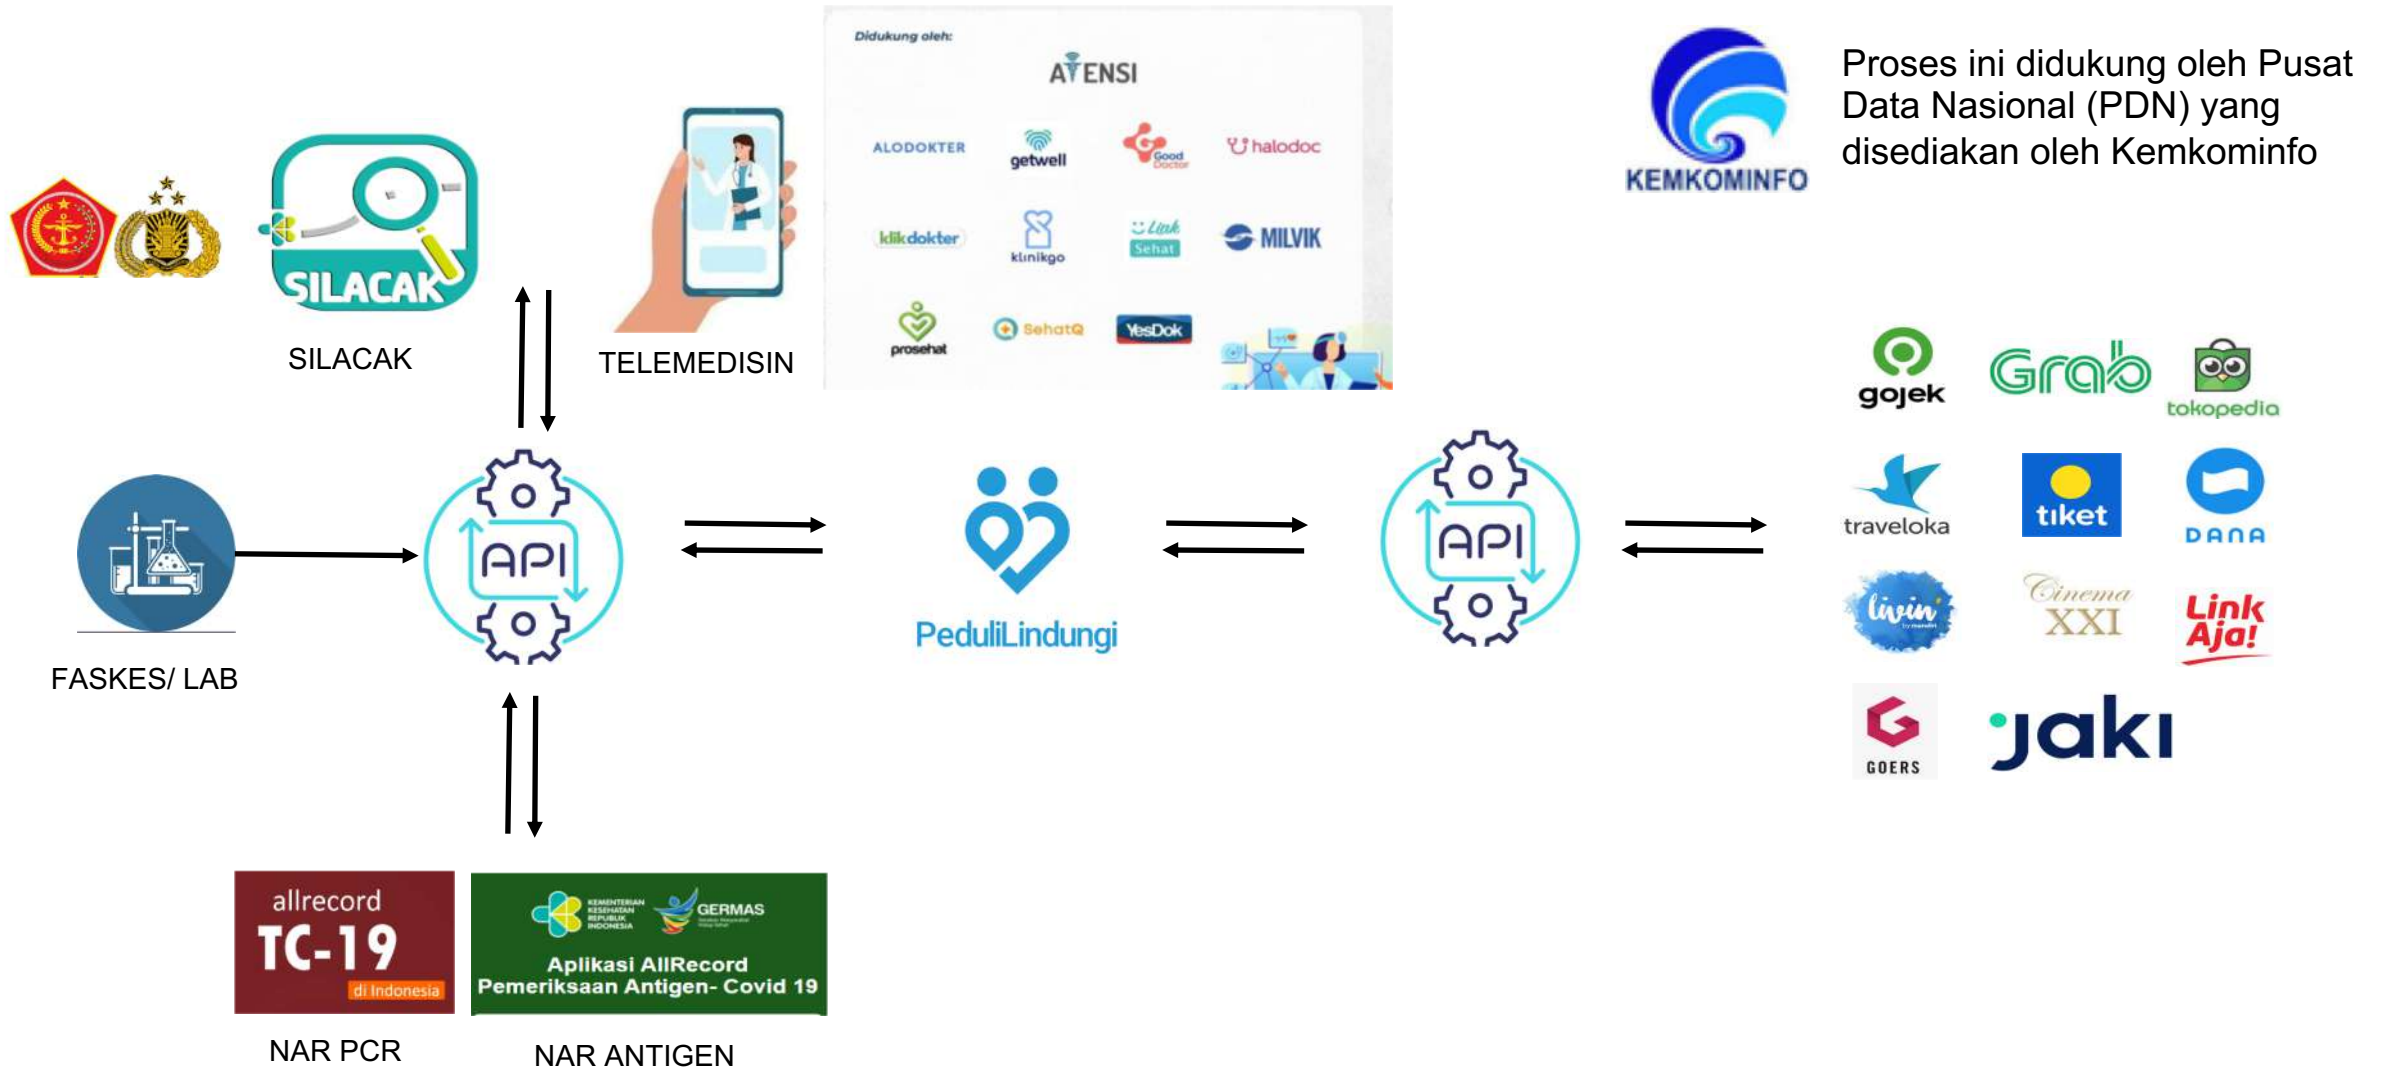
Didukung oleh:

ATENSI

ALODOKTER getwell Good Doctor halodoc

klikdokter klinikgo Link Sehat MILVIK

prosehat SehatQ YesDok

KEMKOMINFO

Proses ini didukung oleh Pusat Data Nasional (PDN) yang disediakan oleh Kemkominfo

SILACAK

SILACAK

TELEMEDISIN

API

FASKES/ LAB

PeduliLindungi

API

gojek Grab tokopedia

traveloka tiket DANA

livin Cinema XXI Link Aja!

GOERS jaki

allrecord TC-19 di Indonesia

NAR PCR

KEMENTERIAN KESEHATAN REPUBLIK INDONESIA GERMAS

Aplikasi AllRecord Pemeriksaan Antigen- Covid 19

NAR ANTIGEN